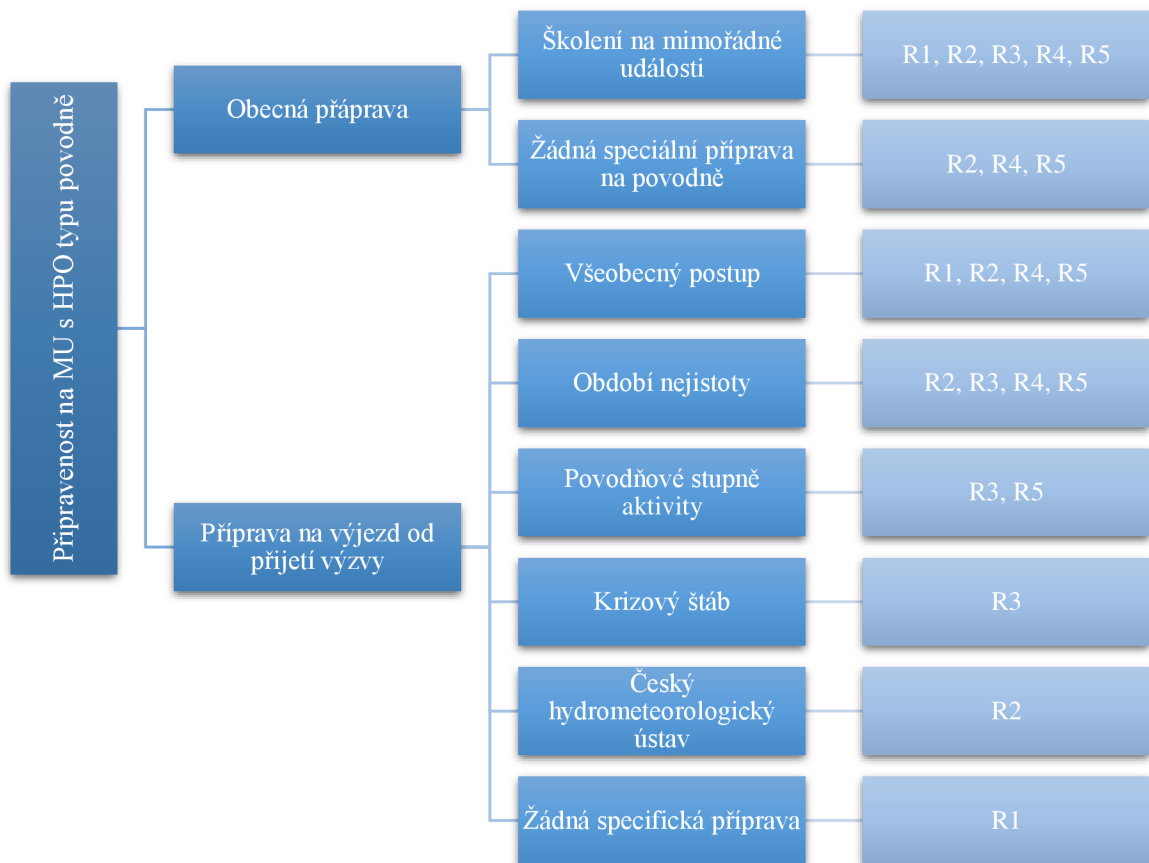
Připravenost na MU s HPO typu povodně

Obecná přáprava

Školení na mimořádné události

R1, R2, R3, R4, R5

Žádná speciální příprava na povodně

R2, R4, R5

Příprava na výjezd od přijetí výzvy

Všeobecný postup

R1, R2, R4, R5

Období nejistoty

R2, R3, R4, R5

Povodňové stupně aktivity

R3, R5

Krizový štáb

R3

Český hydrometeorologický ústav

R2

Žádná specifická příprava

R1